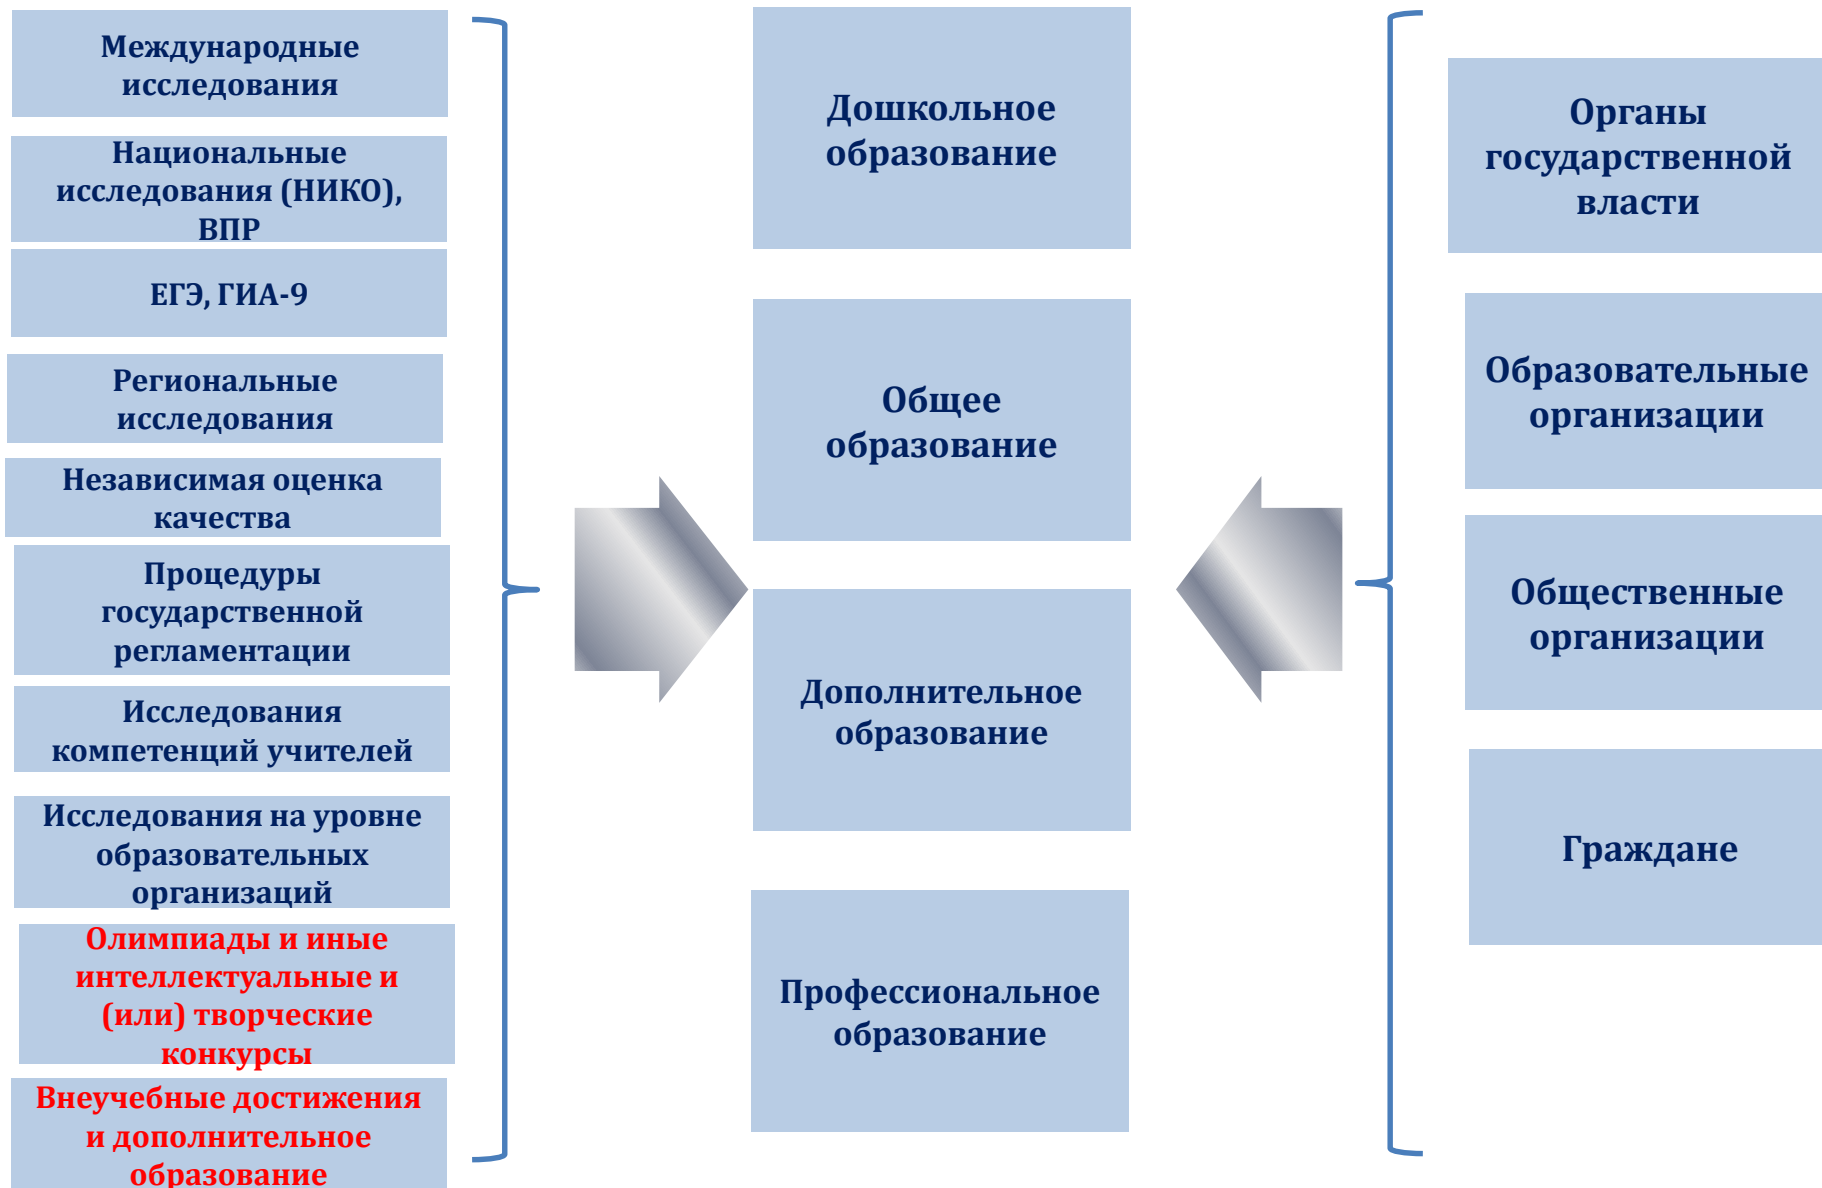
Международные исследования

Национальные исследования (НИКО), ВПР

ЕГЭ, ГИА-9

Региональные исследования

Независимая оценка качества

Процедуры государственной регламентации

Исследования компетенций учителей

Исследования на уровне образовательных организаций

Олимпиады и иные интеллектуальные и (или) творческие конкурсы

Внеучебные достижения и дополнительное образование

Дошкольное образование

Общее образование

Дополнительное образование

Профессиональное образование

Органы государственной власти

Образовательные организации

Общественные организации

Граждане